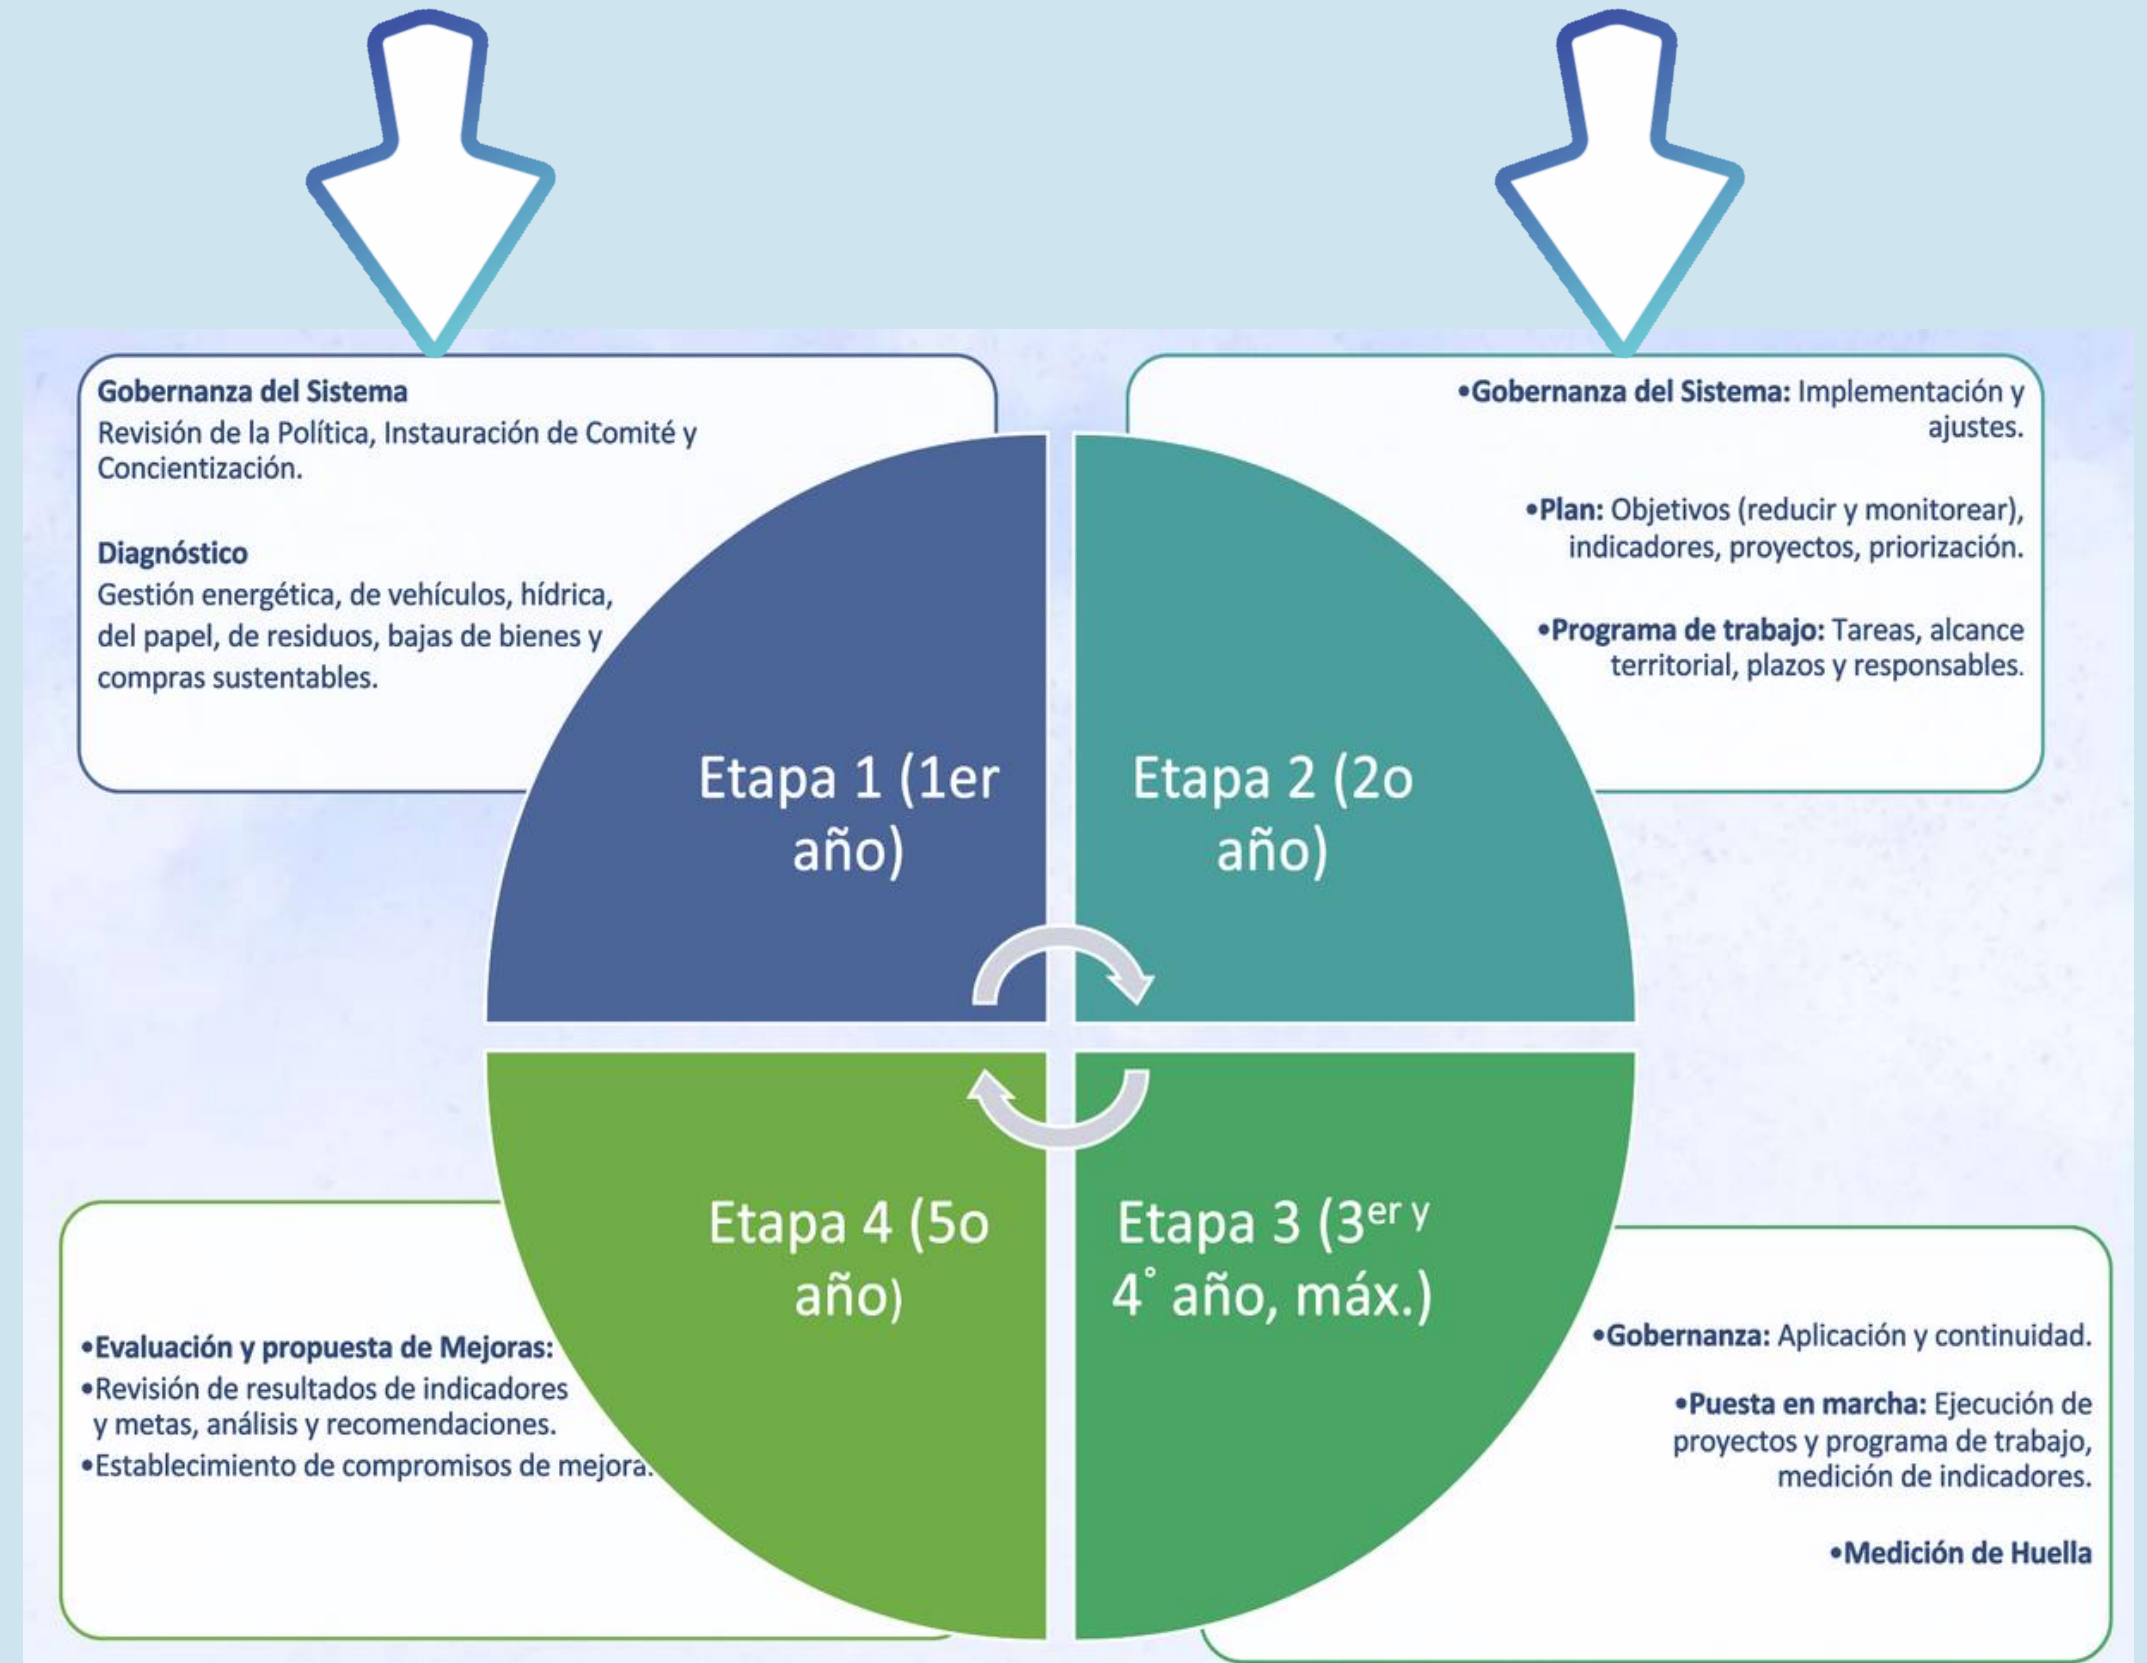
Gobernanza del Sistema
Revisión de la Política, Instauración de Comité y Concientización.

Diagnóstico
Gestión energética, de vehículos, hídrica, del papel, de residuos, bajas de bienes y compras sustentables.

•Gobernanza del Sistema: Implementación y ajustes.

•Plan: Objetivos (reducir y monitorear), indicadores, proyectos, priorización.

•Programa de trabajo: Tareas, alcance territorial, plazos y responsables.

Etapa 1 (1er año)

Etapa 2 (2o año)

Etapa 4 (5o año)

Etapa 3 ($3^{er}$ y $4^{°}$ año, máx.)

•Evaluación y propuesta de Mejoras:
•Revisión de resultados de indicadores y metas, análisis y recomendaciones.
•Establecimiento de compromisos de mejora.

•Gobernanza: Aplicación y continuidad.

•Puesta en marcha: Ejecución de proyectos y programa de trabajo, medición de indicadores.

•Medición de Huella